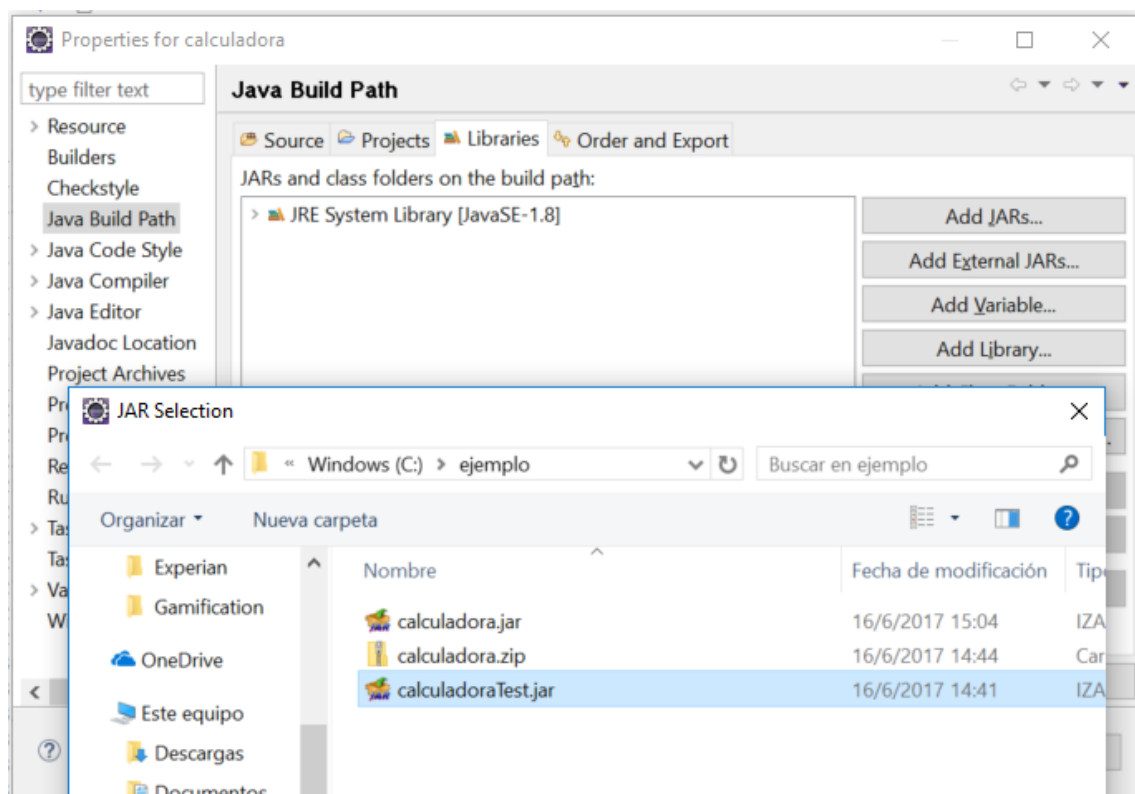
Properties for calculadora

type filter text

> Resource
Builders
Checkstyle
Java Build Path
> Java Code Style
> Java Compiler
> Java Editor
Javadoc Location
Project Archives
Pr
Pr
Re
Ru
> Ta
Ta
> Va
W

Java Build Path

Source Projects Libraries Order and Export

JARs and class folders on the build path:

> JRE System Library [JavaSE-1.8]

Add JARs...
Add External JARs...
Add Variable...
Add Library...

JAR Selection

« Windows (C:) > ejemplo

Buscar en ejemplo

Organizar ▾ Nueva carpeta

Experian
Gamification
OneDrive
Este equipo
Descargas
Documentos

| Nombre | Fecha de modificación | Tipo |
|---|---|---|
| calculadora.jar | 16/6/2017 15:04 | IZA |
| calculadora.zip | 16/6/2017 14:44 | Car |
| calculadoraTest.jar | 16/6/2017 14:41 | IZA |